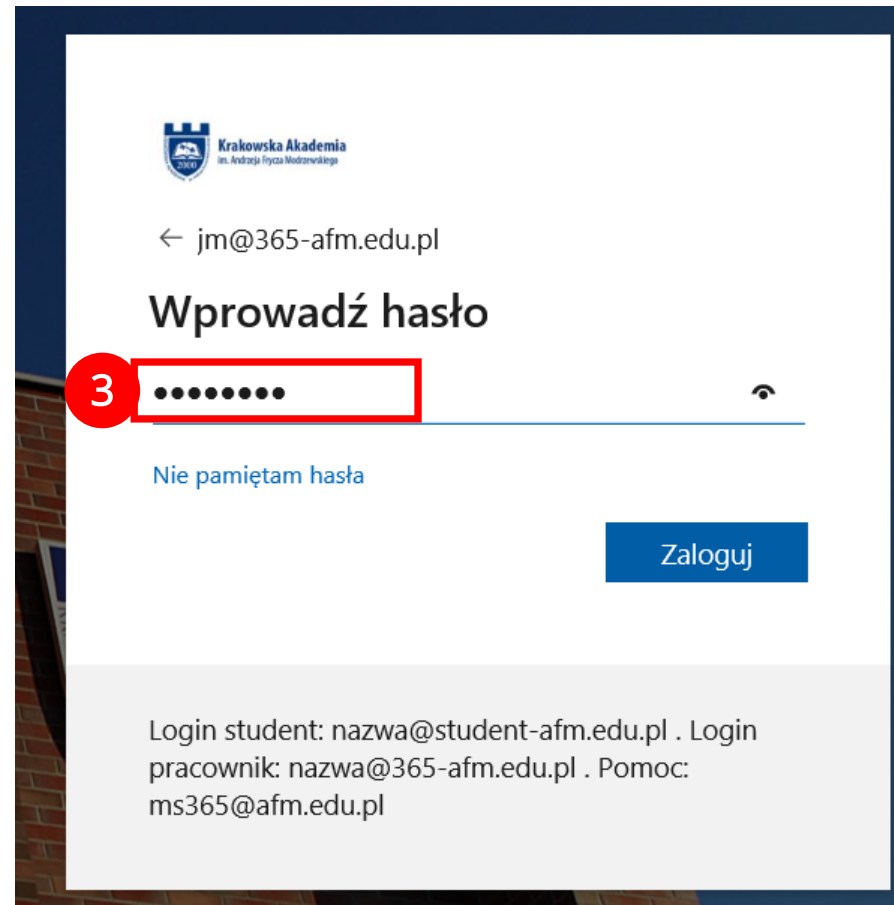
2000
Krakowska Akademia
im. Andrzeja Frycza Modrzewskiego

← jm@365-afm.edu.pl

Wprowadź hasło

3
••••••••

Nie pamiętam hasła

Zaloguj

Login student: nazwa@student-afm.edu.pl . Login pracownik: nazwa@365-afm.edu.pl . Pomoc: ms365@afm.edu.pl